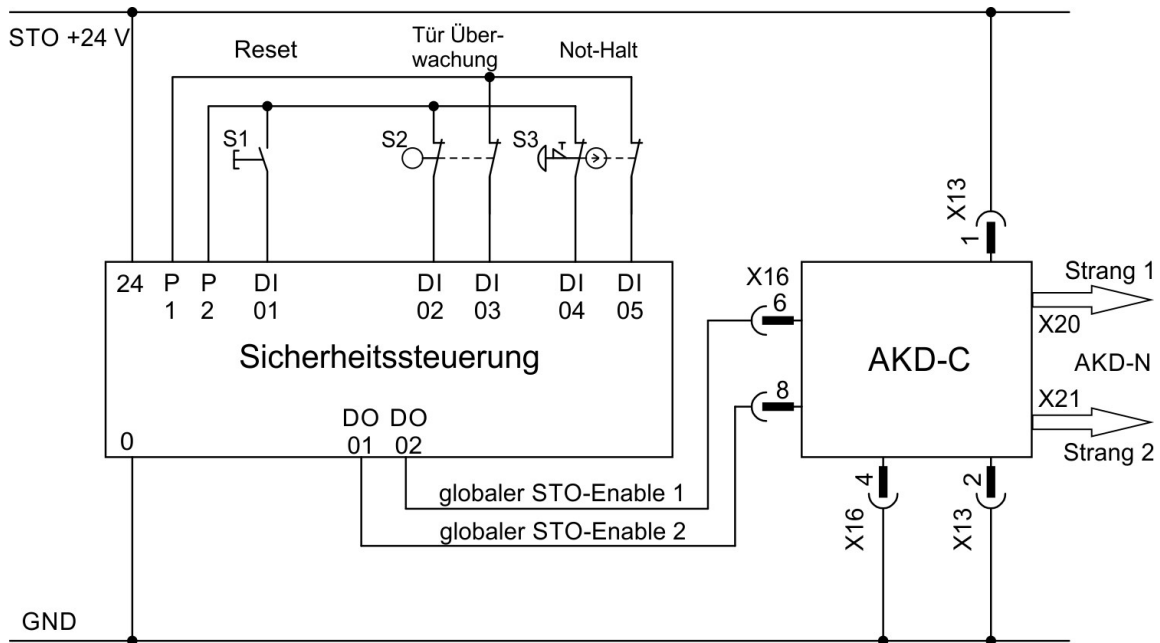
STO +24 V

Reset

Tür Überwachung

Not-Halt

S1

S2

S3

X13
1

24 P 1 P 2 DI 01 DI 02 DI 03 DI 04 DI 05

X16
6

Strang 1

X20

Sicherheitssteuerung

AKD-C

AKD-N

8

X21

DO 01 DO 02

Strang 2

0

globaler STO-Enable 1

globaler STO-Enable 2

4
X16

2
X13

GND